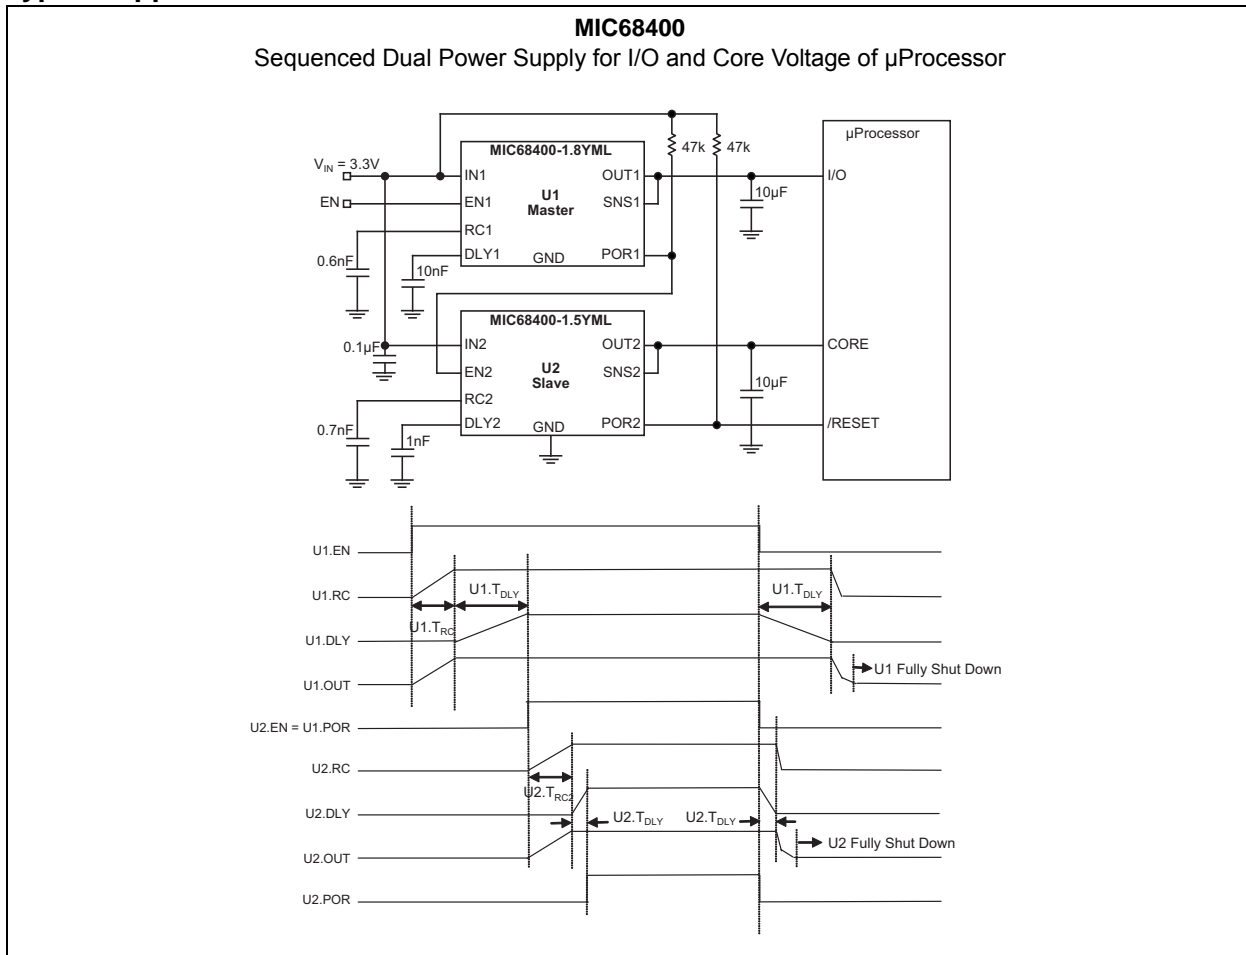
MIC68400
Sequenced Dual Power Supply for I/O and Core Voltage of µProcessor

$V_{IN}$ = 3.3V
EN
0.6nF
10nF
0.1µF
0.7nF
1nF
MIC68400-1.8YML
IN1
EN1
RC1
DLY1
U1
Master
GND
OUT1
SNS1
POR1
47k
47k
10µF
MIC68400-1.5YML
IN2
EN2
RC2
DLY2
U2
Slave
GND
OUT2
SNS2
POR2
10µF
µProcessor
I/O
CORE
/RESET

U1.EN
U1.RC
U1.$T_{DLY}$
U1.$T_{RC}$
U1.$T_{DLY}$
U1.DLY
U1.OUT
U1 Fully Shut Down
U2.EN = U1.POR
U2.RC
U2.$T_{RC2}$
U2.DLY
U2.$T_{DLY}$
U2.$T_{DLY}$
U2.OUT
U2 Fully Shut Down
U2.POR